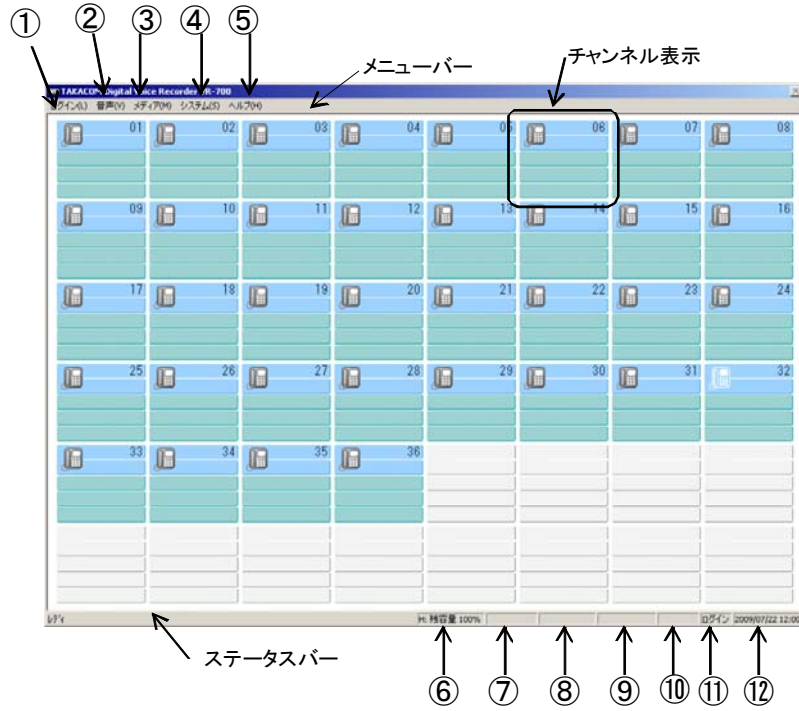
①
②
③
④
⑤
メニューバー
チャンネル表示
TAKACOM Digital Voice Recorder VR-700
ログイン(L) 音声(V) メディア(M) システム(S) ヘルプ(H)
01 02 03 04 05 06 07 08
09 10 11 12 13 14 15 16
17 18 19 20 21 22 23 24
25 26 27 28 29 30 31 32
33 34 35 36
レディ
H: 残容量 100%
ログイン
2009/07/22 12:00
ステータスバー
⑥ ⑦ ⑧ ⑨ ⑩ ⑪ ⑫